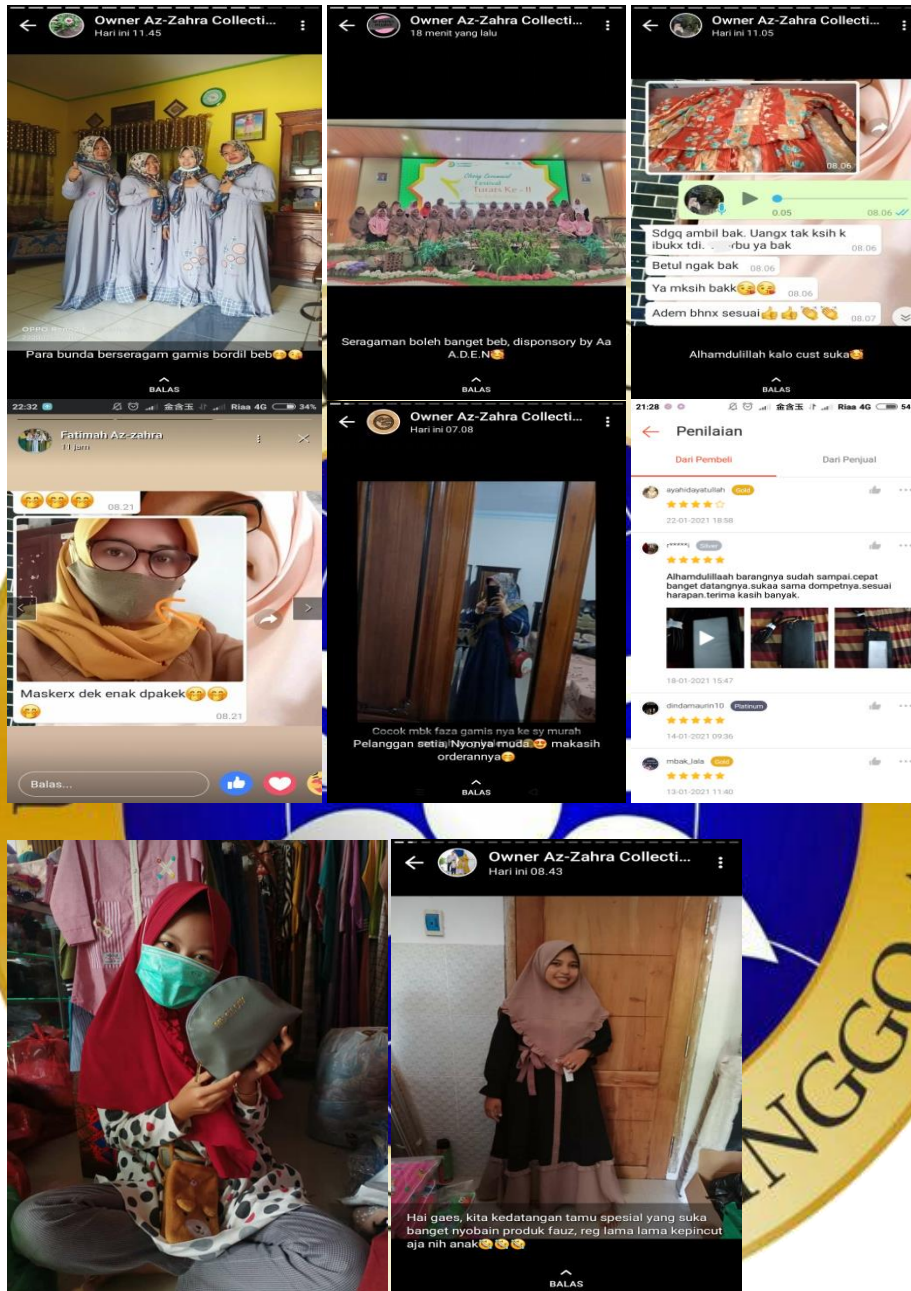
Owner Az-Zahra Collecti...
Hari ini 11.45

OPPO

Para bunda berseragam gamis bordil beb😘😘

BALAS

Owner Az-Zahra Collecti...
18 menit yang lalu

Seragaman boleh banget beb, disponsory by Aa A.D.E.N😘

BALAS

Owner Az-Zahra Collecti...
Hari ini 11.05

08.06

0.05 08.06

Sdgq ambil bak. Uangx tak ksih k ibukx tdi. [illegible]rbu ya bak 08.06

Betul ngak bak 08.06

Ya mksih bakk😘😘 08.06

Adem bhnx sesuai👍👍👏👏 08.07

Alhamdulillah kalo cust suka😘

BALAS

22:32 34%

Fatimah Az-zahra
11 jam

😘😘😘 08.21

Maskerx dek enak dpakek😘😘😘 08.21

Balas...

Owner Az-Zahra Collecti...
Hari ini 07.08

Cocok mbk faza gamis nya ke sy murah

Pelanggan setia, Nyonya muda😍 makasih orderannya😘

BALAS

21:28 Riaa 4G 54

Penilaian

Dari Pembeli

Dari Penjual

ayahidayatullah Gold
22-01-2021 18:58

r*****j Silver
Alhamdulillaah barangnya sudah sampai.cepat banget datangnya.sukaa sama dompetnya.sesuai harapan.terima kasih banyak.
18-01-2021 15:47

dindamaurin10 Platinum
14-01-2021 09:36

mbak_lala Gold
13-01-2021 11:40

Owner Az-Zahra Collecti...
Hari ini 08.43

Hai gaes, kita kedatangan tamu spesial yang suka banget nyobain produk fauz, reg lama lama kepincut aja nih anak😘😘😘

BALAS